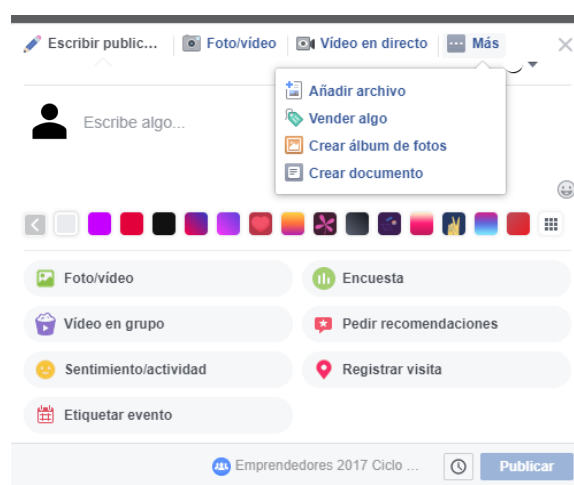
Escribir public... | Foto/vídeo | Vídeo en directo | Más

Añadir archivo
Vender algo
Crear álbum de fotos
Crear documento

Escribe algo...

Foto/vídeo
Encuesta
Vídeo en grupo
Pedir recomendaciones
Sentimiento/actividad
Registrar visita
Etiquetar evento

Emprendedores 2017 Ciclo ...
Publicar